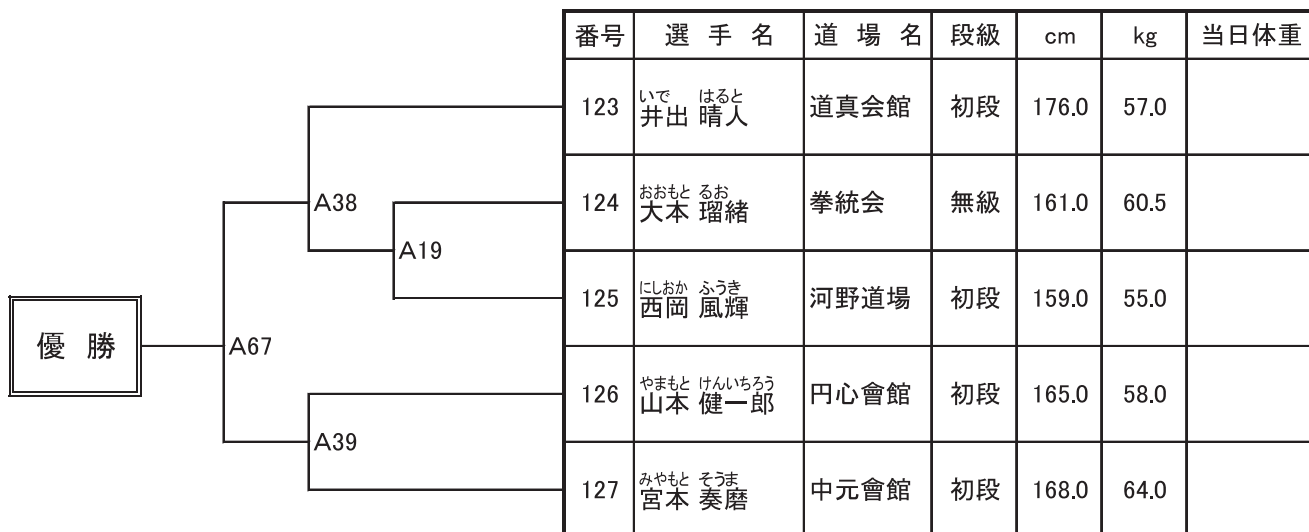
優 勝

A67

A38

A19

A39

| 番号 | 選 手 名 | 道 場 名 | 段級 | cm | kg | 当日体重 |
|---|---|---|---|---|---|---|
| 123 | いで はると 井出 晴人 | 道真会館 | 初段 | 176.0 | 57.0 | |
| 124 | おおもと るお 大本 瑠緒 | 拳統会 | 無級 | 161.0 | 60.5 | |
| 125 | にしおか ふうき 西岡 風輝 | 河野道場 | 初段 | 159.0 | 55.0 | |
| 126 | やまもと けんいちろう 山本 健一郎 | 円心會館 | 初段 | 165.0 | 58.0 | |
| 127 | みやもと そうま 宮本 奏磨 | 中元會館 | 初段 | 168.0 | 64.0 | |